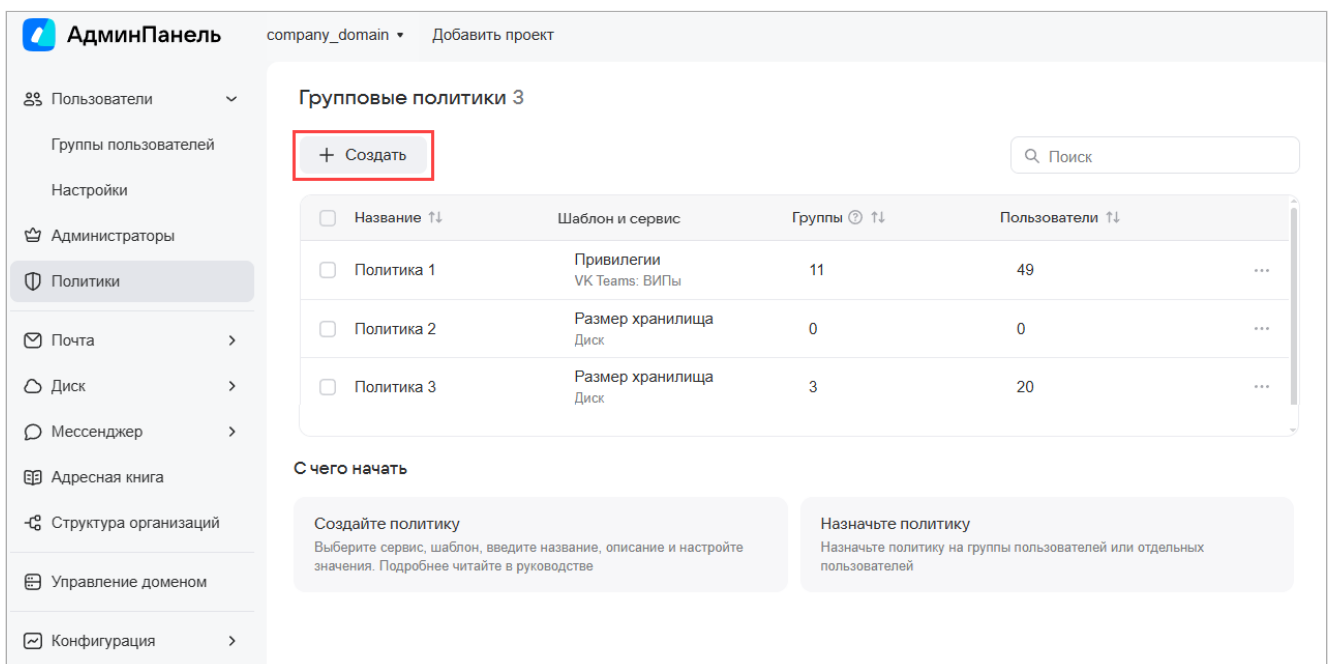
АдминПанель company_domain ▾ Добавить проект

Пользователи
Группы пользователей
Настройки
Администраторы
Политики
Почта
Диск
Мессенджер
Адресная книга
Структура организаций
Управление доменом
Конфигурация

Групповые политики 3

+ Создать

Поиск

| Название | Шаблон и сервис | Группы | Пользователи |
|---|---|---|---|
| Политика 1 | Привилегии VK Teams: ВИПы | 11 | 49 |
| Политика 2 | Размер хранилища Диск | 0 | 0 |
| Политика 3 | Размер хранилища Диск | 3 | 20 |

С чего начать

Создайте политику
Выберите сервис, шаблон, введите название, описание и настройте значения. Подробнее читайте в руководстве

Назначьте политику
Назначьте политику на группы пользователей или отдельных пользователей